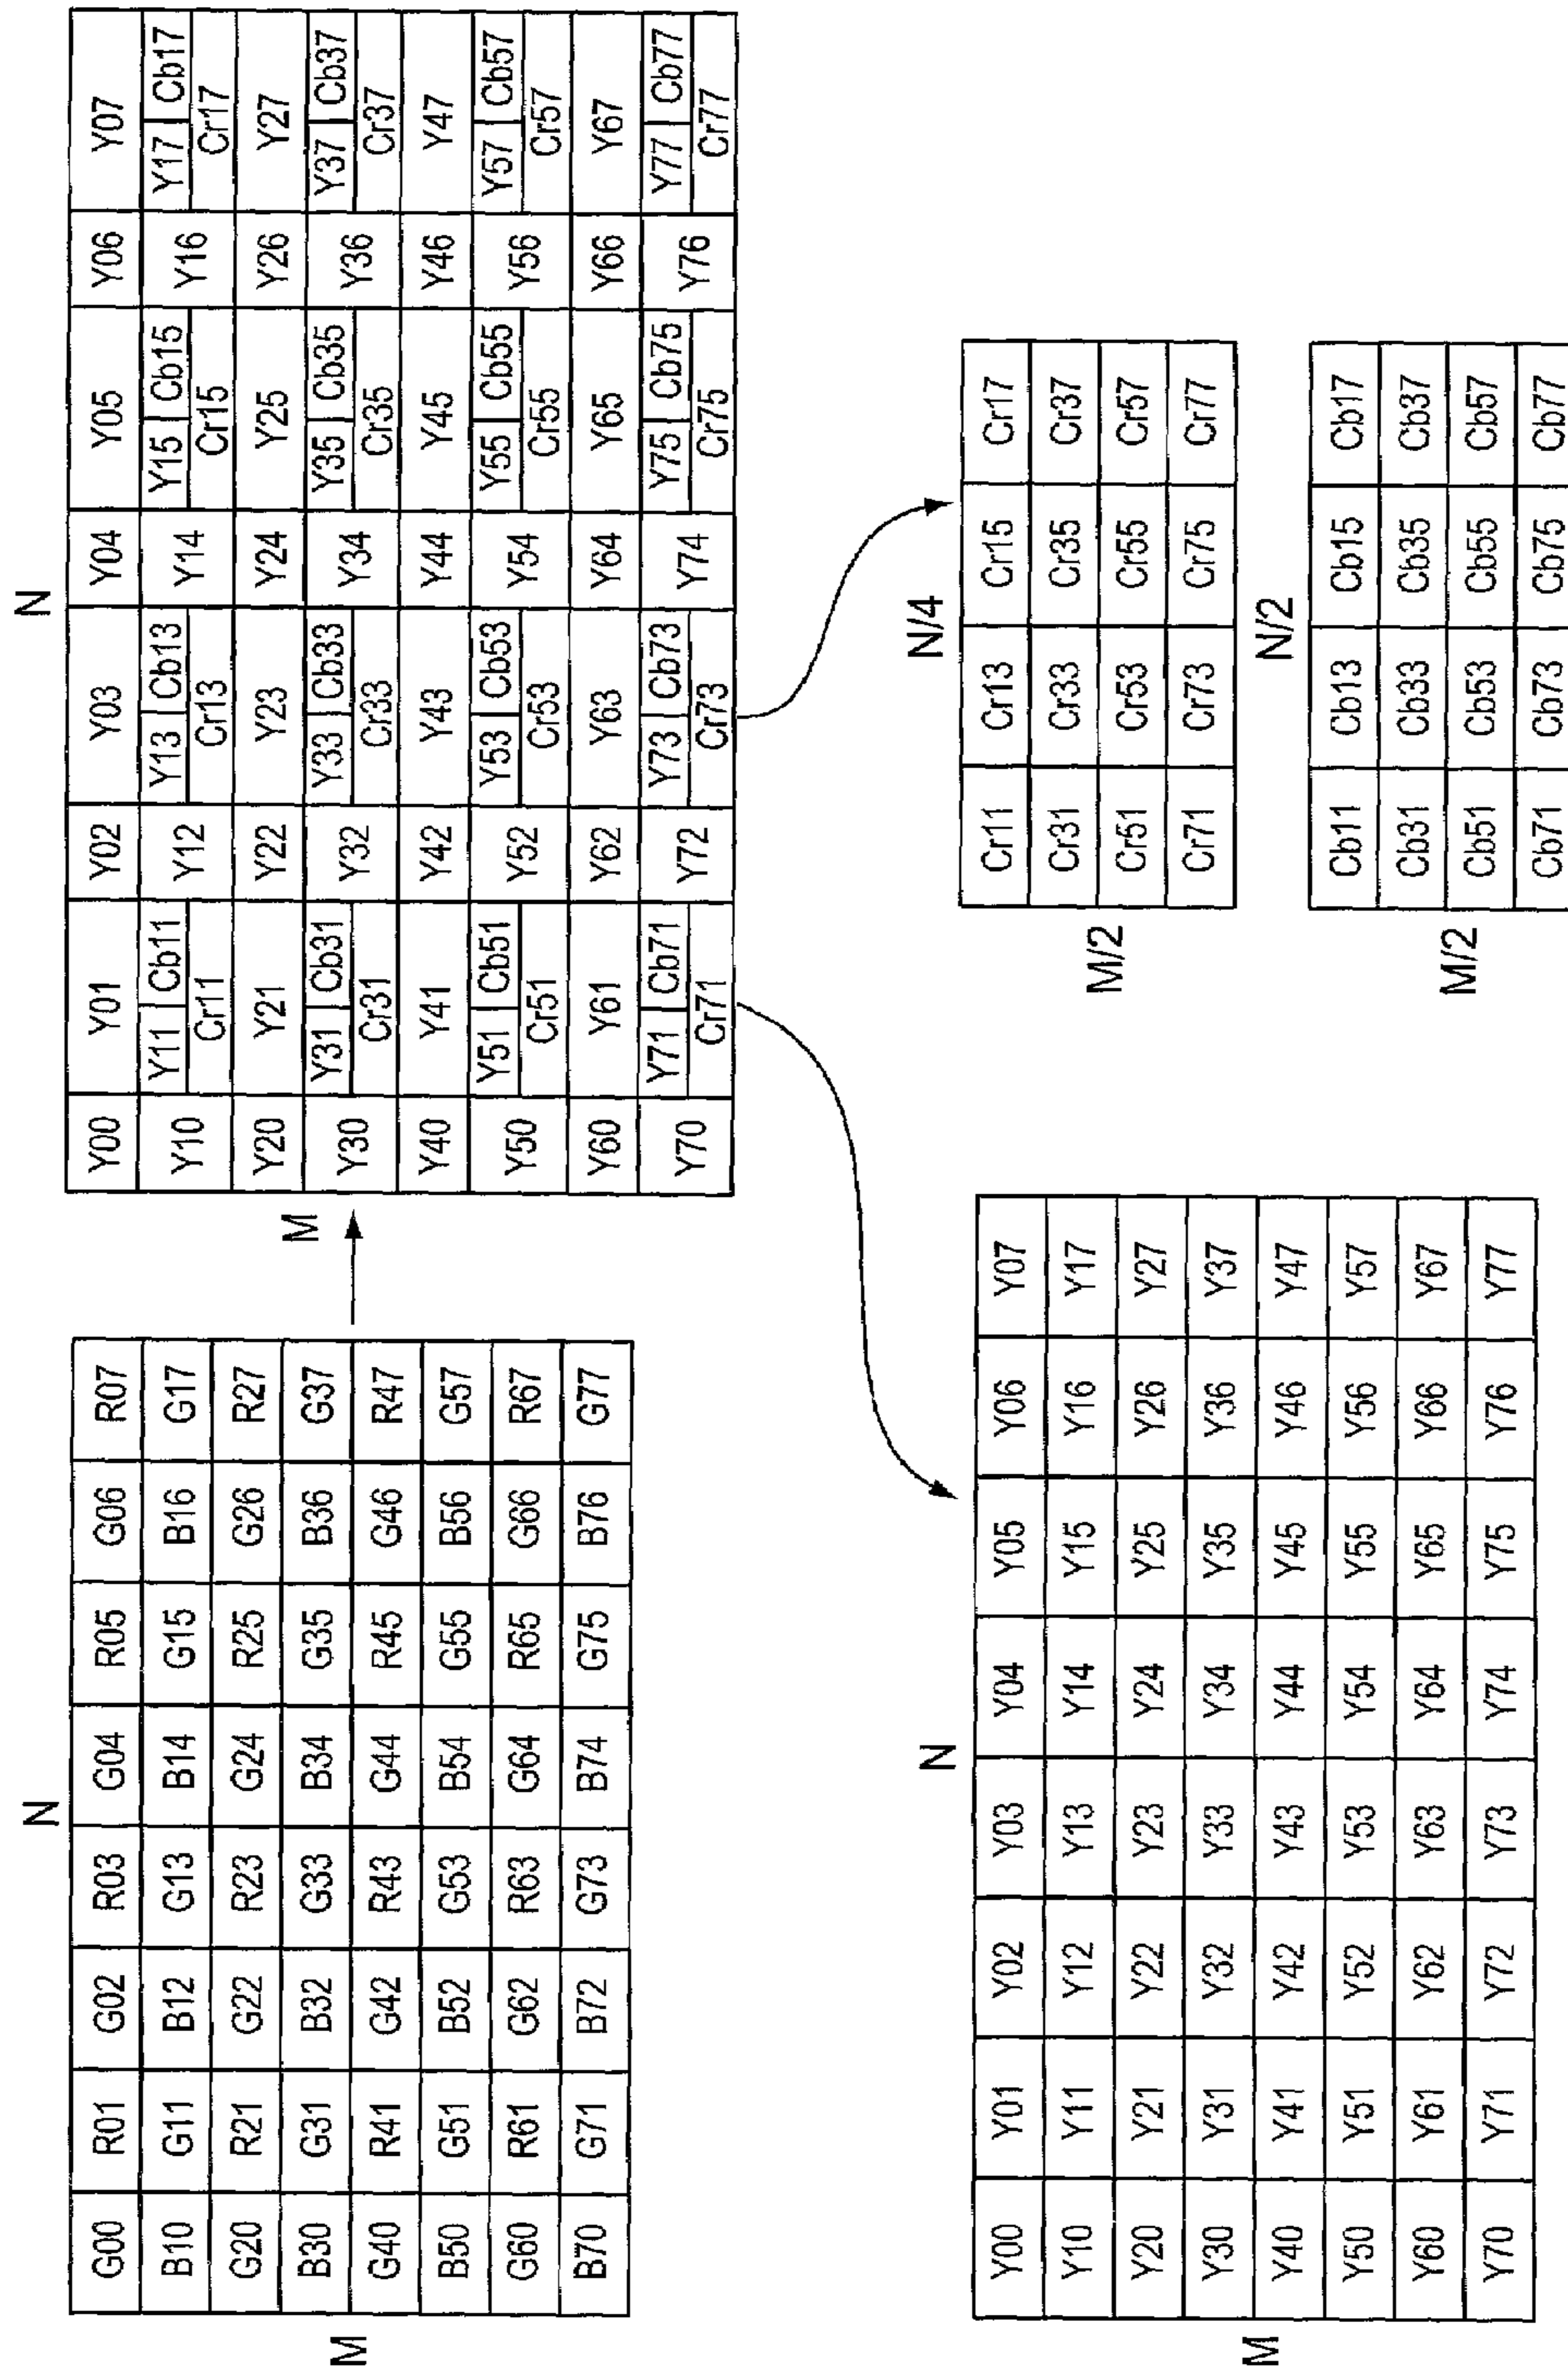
N

M

| G00 | R01 | G02 | R03 | G04 | R05 | G06 | R07 |
|---|---|---|---|---|---|---|---|
| B10 | G11 | B12 | G13 | B14 | G15 | B16 | G17 |
| G20 | R21 | G22 | R23 | G24 | R25 | G26 | R27 |
| B30 | G31 | B32 | G33 | B34 | G35 | B36 | G37 |
| G40 | R41 | G42 | R43 | G44 | R45 | G46 | R47 |
| B50 | G51 | B52 | G53 | B54 | G55 | B56 | G57 |
| G60 | R61 | G62 | R63 | G64 | R65 | G66 | R67 |
| B70 | G71 | B72 | G73 | B74 | G75 | B76 | G77 |

N

M

| Y00 | Y01 | Y02 | Y03 | Y04 | Y05 | Y06 | Y07 |
|---|---|---|---|---|---|---|---|
| Y10 | Y11 Cb11 Cr11 | Y12 | Y13 Cb13 Cr13 | Y14 | Y15 Cb15 Cr15 | Y16 | Y17 Cb17 Cr17 |
| Y20 | Y21 | Y22 | Y23 | Y24 | Y25 | Y26 | Y27 |
| Y30 | Y31 Cb31 Cr31 | Y32 | Y33 Cb33 Cr33 | Y34 | Y35 Cb35 Cr35 | Y36 | Y37 Cb37 Cr37 |
| Y40 | Y41 | Y42 | Y43 | Y44 | Y45 | Y46 | Y47 |
| Y50 | Y51 Cb51 Cr51 | Y52 | Y53 Cb53 Cr53 | Y54 | Y55 Cb55 Cr55 | Y56 | Y57 Cb57 Cr57 |
| Y60 | Y61 | Y62 | Y63 | Y64 | Y65 | Y66 | Y67 |
| Y70 | Y71 Cb71 Cr71 | Y72 | Y73 Cb73 Cr73 | Y74 | Y75 Cb75 Cr75 | Y76 | Y77 Cb77 Cr77 |

N

M

| Y00 | Y01 | Y02 | Y03 | Y04 | Y05 | Y06 | Y07 |
|---|---|---|---|---|---|---|---|
| Y10 | Y11 | Y12 | Y13 | Y14 | Y15 | Y16 | Y17 |
| Y20 | Y21 | Y22 | Y23 | Y24 | Y25 | Y26 | Y27 |
| Y30 | Y31 | Y32 | Y33 | Y34 | Y35 | Y36 | Y37 |
| Y40 | Y41 | Y42 | Y43 | Y44 | Y45 | Y46 | Y47 |
| Y50 | Y51 | Y52 | Y53 | Y54 | Y55 | Y56 | Y57 |
| Y60 | Y61 | Y62 | Y63 | Y64 | Y65 | Y66 | Y67 |
| Y70 | Y71 | Y72 | Y73 | Y74 | Y75 | Y76 | Y77 |

N/4

M/2

| Cr11 | Cr13 | Cr15 | Cr17 |
|---|---|---|---|
| Cr31 | Cr33 | Cr35 | Cr37 |
| Cr51 | Cr53 | Cr55 | Cr57 |
| Cr71 | Cr73 | Cr75 | Cr77 |

N/2

M/2

| Cb11 | Cb13 | Cb15 | Cb17 |
|---|---|---|---|
| Cb31 | Cb33 | Cb35 | Cb37 |
| Cb51 | Cb53 | Cb55 | Cb57 |
| Cb71 | Cb73 | Cb75 | Cb77 |